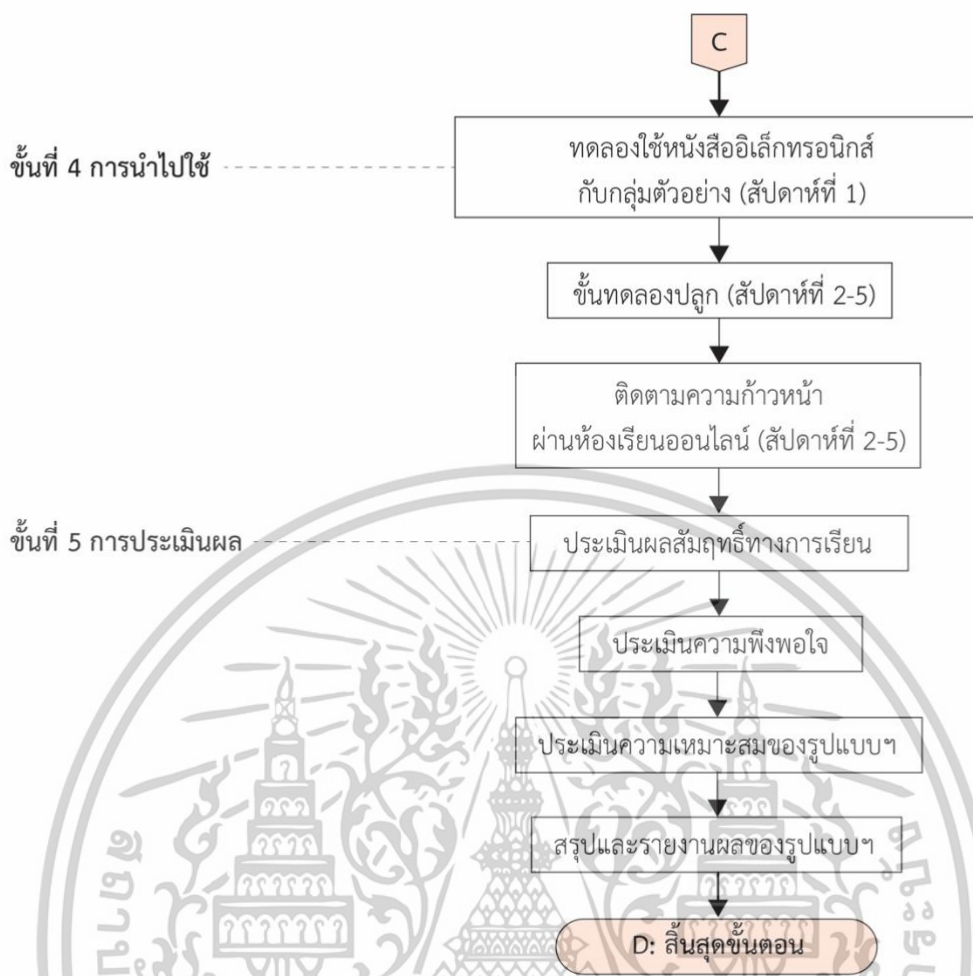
C

ขั้นที่ 4 การนำไปใช้

ทดลองใช้หนังสืออิเล็กทรอนิกส์กับกลุ่มตัวอย่าง (สัปดาห์ที่ 1)

ขั้นทดลองปลูก (สัปดาห์ที่ 2-5)

ติดตามความก้าวหน้าผ่านห้องเรียนออนไลน์ (สัปดาห์ที่ 2-5)

ขั้นที่ 5 การประเมินผล

ประเมินผลสัมฤทธิ์ทางการเรียน

ประเมินความพึงพอใจ

ประเมินความเหมาะสมของรูปแบบฯ

สรุปและรายงานผลของรูปแบบฯ

D: สิ้นสุดขั้นตอน